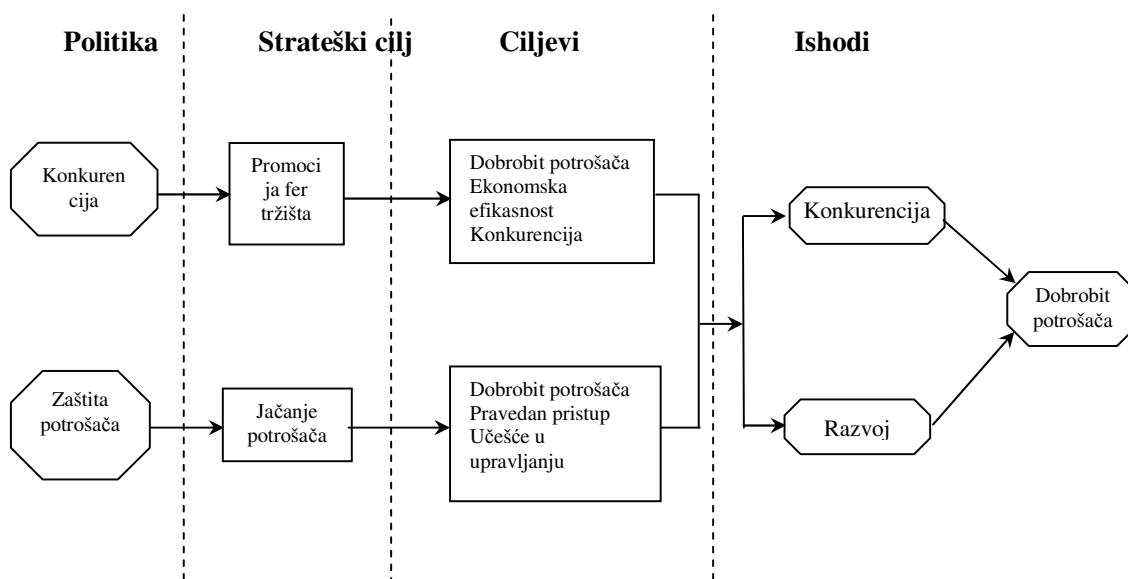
Politika

Strateški cilj

Ciljevi

Ishodi

Konkurencija

Promocija fer tržišta

Dobrobit potrošača
Ekonomska efikasnost
Konkurencija

Konkurencija

Dobrobit potrošača

Zaštita potrošača

Jačanje potrošača

Dobrobit potrošača
Pravedan pristup
Učešće u upravljanju

Razvoj